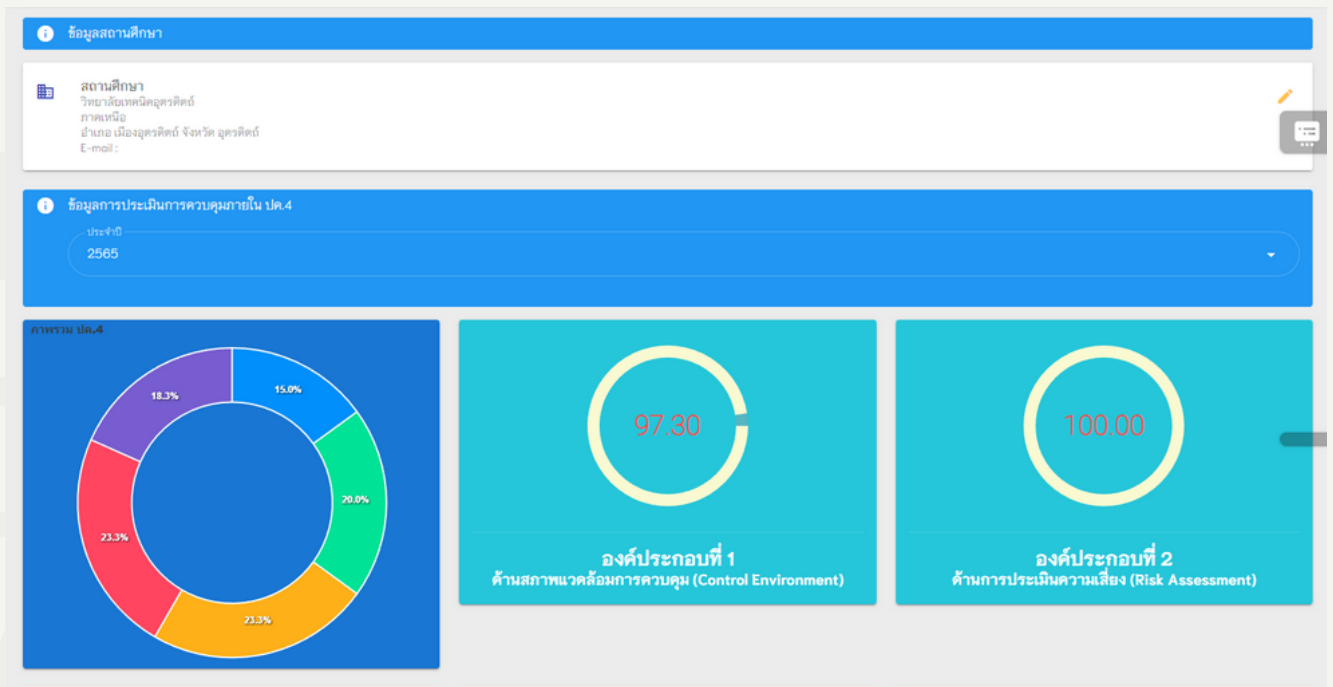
ข้อมูลสถานศึกษา

สถานศึกษา
วิทยาลัยเทคนิคอุตรดิตถ์
ภาคเหนือ
อำเภอ เมืองอุตรดิตถ์ จังหวัด อุตรดิตถ์
E-mail :

ข้อมูลการประเมินการควบคุมภายใน ปค.4

ประจำปี
2565

ภาพรวม ปค.4

15.0%
20.0%
23.3%
23.3%
18.3%

97.30

องค์ประกอบที่ 1
ด้านสภาพแวดล้อมการควบคุม (Control Environment)

100.00

องค์ประกอบที่ 2
ด้านการประเมินความเสี่ยง (Risk Assessment)